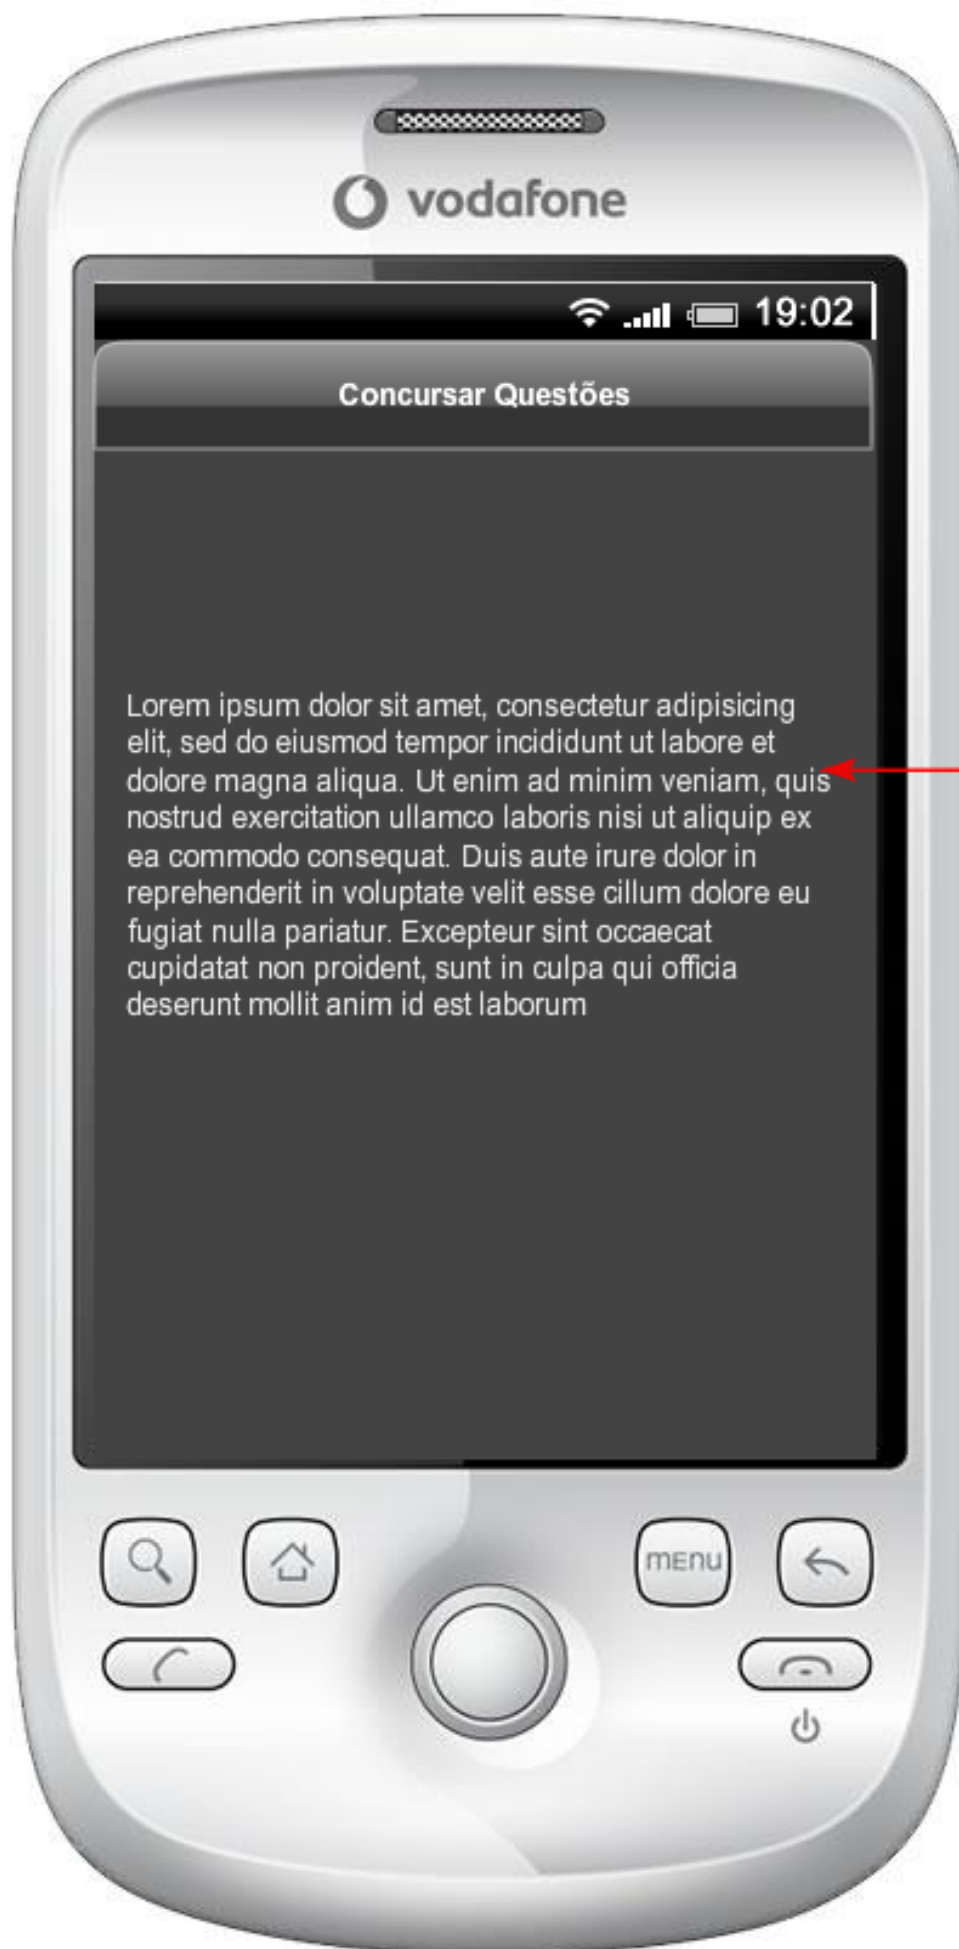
vodafone

19:02

Concursar Questões

Lorem ipsum dolor sit amet, consectetur adipisicing elit, sed do eiusmod tempor incididunt ut labore et dolore magna aliqua. Ut enim ad minim veniam, quis nostrud exercitation ullamco laboris nisi ut aliquip ex ea commodo consequat. Duis aute irure dolor in reprehenderit in voluptate velit esse cillum dolore eu fugiat nulla pariatur. Excepteur sint occaecat cupidatat non proident, sunt in culpa qui officia deserunt mollit anim id est laborum

MENU